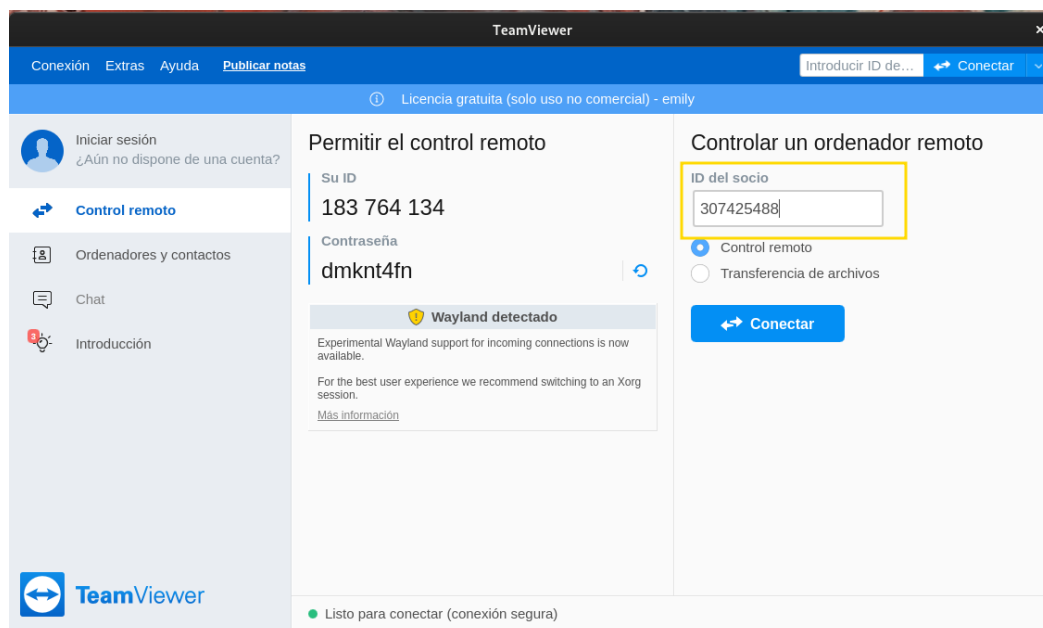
TeamViewer

Conexión Extras Ayuda Publicar notas

Introducir ID de... Conectar

Licencia gratuita (solo uso no comercial) - emily

Iniciar sesión
¿Aún no dispone de una cuenta?

Control remoto

Ordenadores y contactos

Chat

3 Introducción

TeamViewer

Permitir el control remoto

Su ID
183 764 134

Contraseña
dmknt4fn

Wayland detectado

Experimental Wayland support for incoming connections is now available.

For the best user experience we recommend switching to an Xorg session.

Más información

Controlar un ordenador remoto

ID del socio
307425488

Control remoto

Transferencia de archivos

Conectar

Listo para conectar (conexión segura)